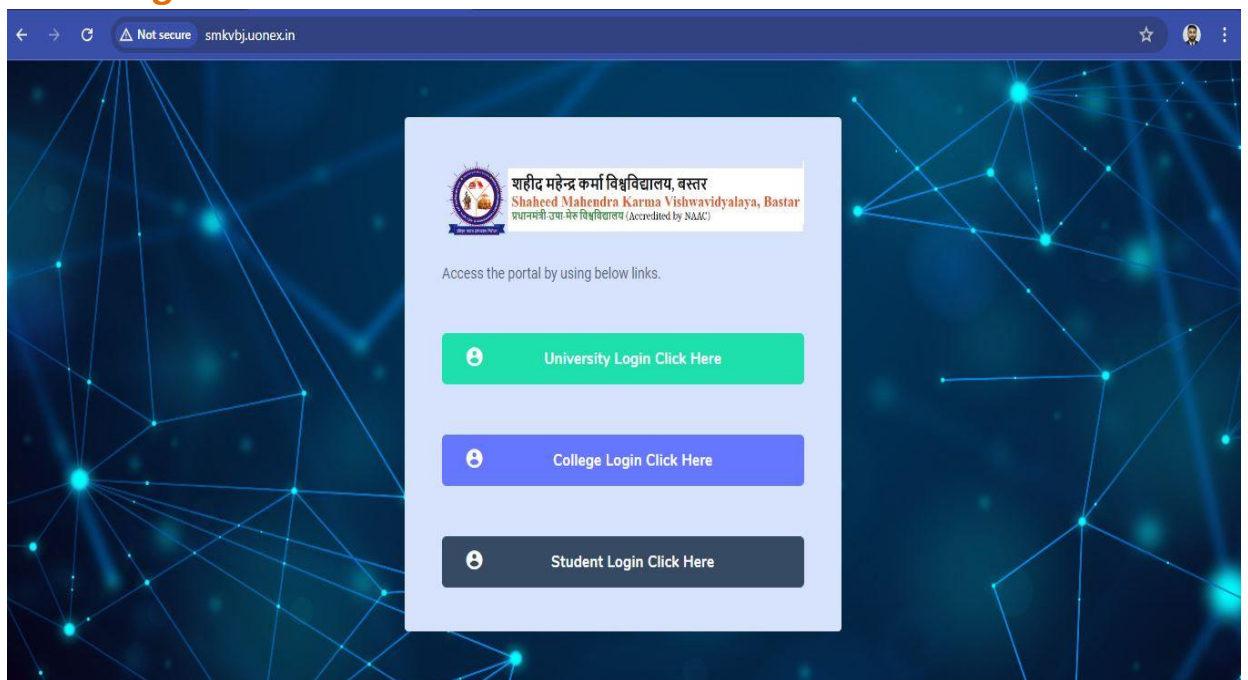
Not secure smkvbj.uonex.in

शहीद महेन्द्र कर्मा विश्वविद्यालय, बस्तर
Shaheed Mahendra Karma Vishwavidyalaya, Bastar
प्रधानमंत्री उषा मेरु विश्वविद्यालय (Accredited by NAAC)

Access the portal by using below links.

University Login Click Here

College Login Click Here

Student Login Click Here